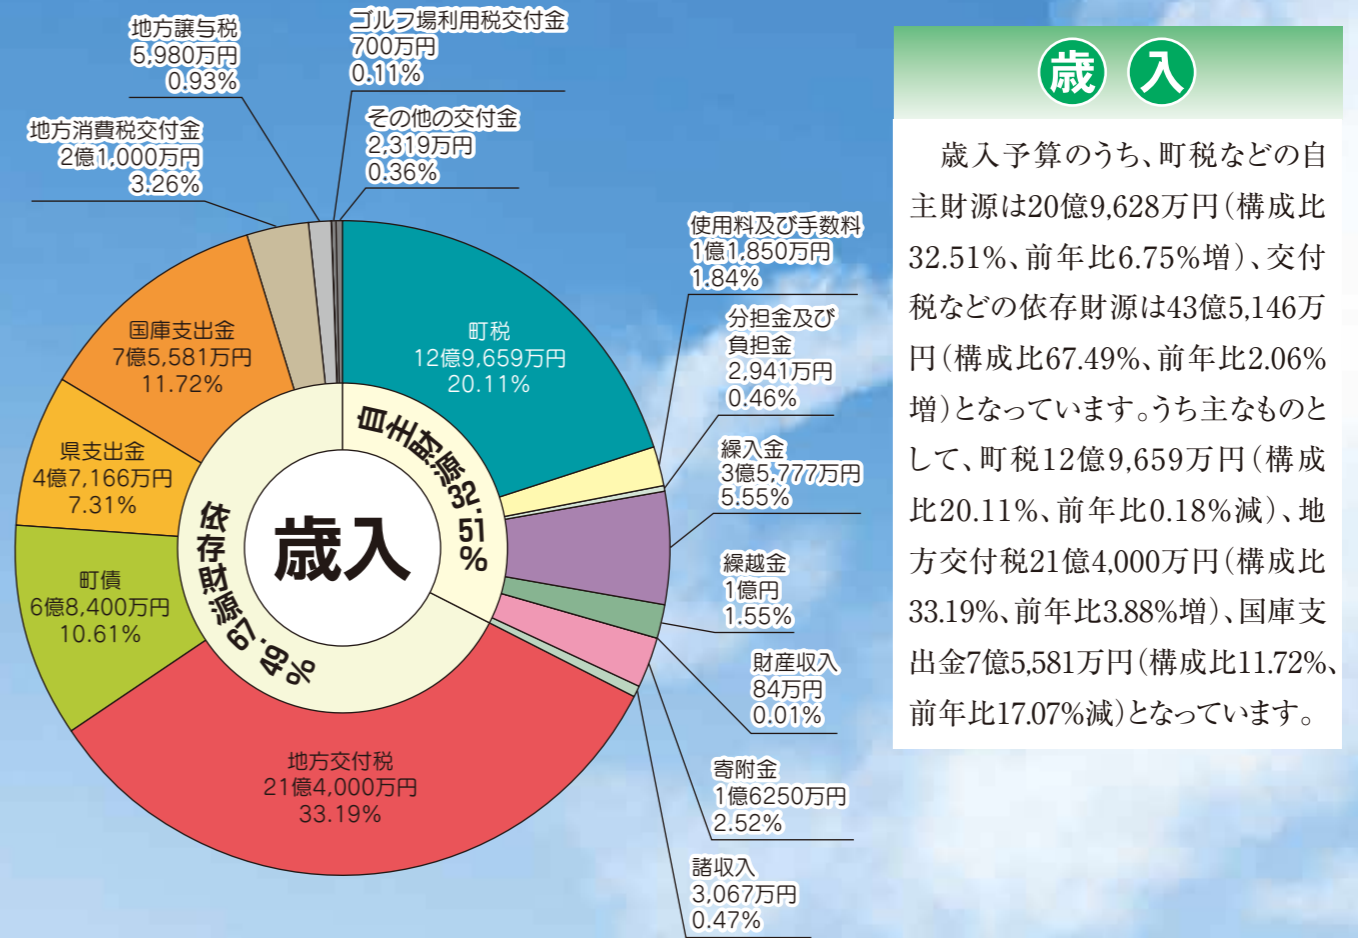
地方譲与税
5,980万円
0.93%

ゴルフ場利用税交付金
700万円
0.11%

地方消費税交付金
2億1,000万円
3.26%

その他の交付金
2,319万円
0.36%

使用料及び手数料
1億1,850万円
1.84%

分担金及び負担金
2,941万円
0.46%

繰入金
3億5,777万円
5.55%

繰越金
1億円
1.55%

財産収入
84万円
0.01%

寄附金
1億6250万円
2.52%

諸収入
3,067万円
0.47%

町税
12億9,659万円
20.11%

国庫支出金
7億5,581万円
11.72%

県支出金
4億7,166万円
7.31%

町債
6億8,400万円
10.61%

地方交付税
21億4,000万円
33.19%

自主財源32.51%

依存財源67.49%

歳入

歳入

歳入予算のうち、町税などの自主財源は20億9,628万円(構成比32.51%、前年比6.75%増)、交付税などの依存財源は43億5,146万円(構成比67.49%、前年比2.06%増)となっています。うち主なものとして、町税12億9,659万円(構成比20.11%、前年比0.18%減)、地方交付税21億4,000万円(構成比33.19%、前年比3.88%増)、国庫支出金7億5,581万円(構成比11.72%、前年比17.07%減)となっています。